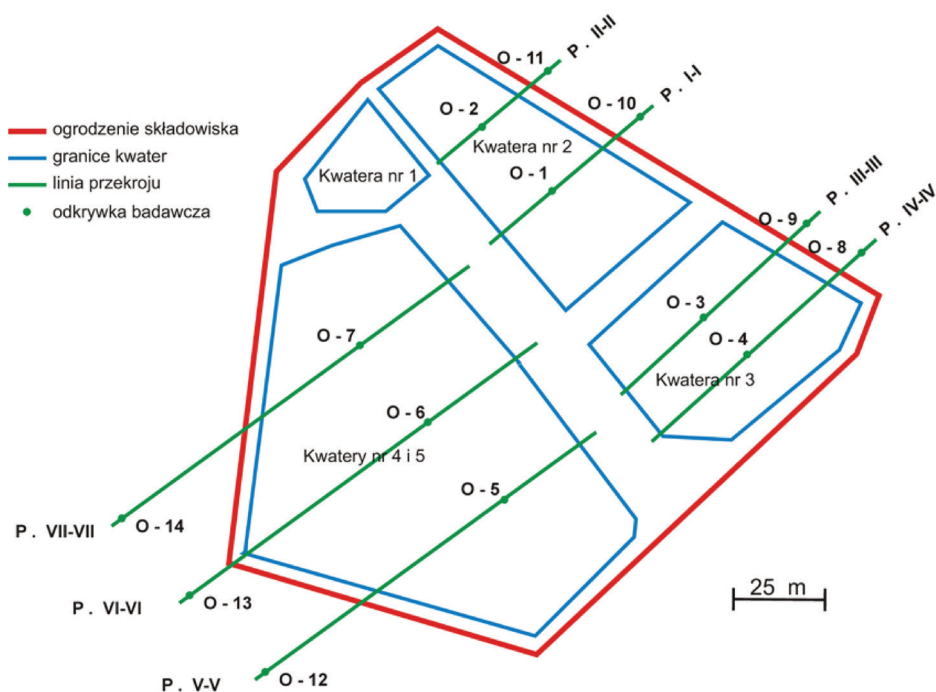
ogrodzenie składowiska
granice kwater
linia przekroju
odkrywka badawcza

O - 11
P . II-II
O - 2
O - 10
P . I-I
Kwatera nr 2
Kwatera nr 1
O - 1
O - 9
P . III-III
O - 8
P . IV-IV
O - 3
O - 4
Kwatera nr 3
O - 7
O - 6
Kwatery nr 4 i 5
O - 5
P . VII-VII
O - 14
P . VI-VI
O - 13
P . V-V
O - 12
25 m